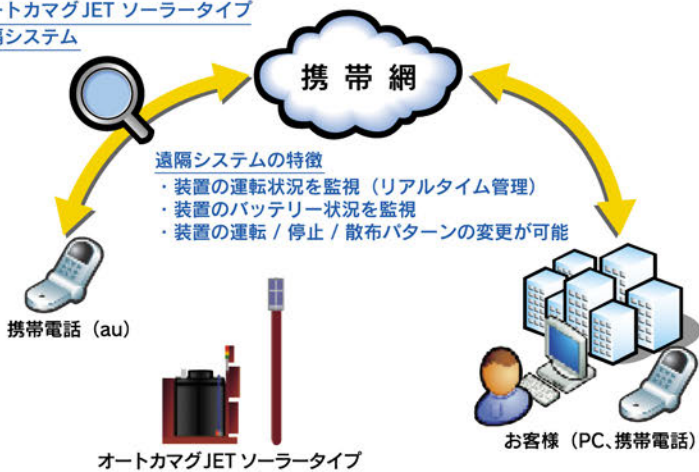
ートカマグJET ソーラータイプ
隔システム

携帯網

遠隔システムの特徴
・装置の運転状況を監視（リアルタイム管理）
・装置のバッテリー状況を監視
・装置の運転 / 停止 / 散布パターンの変更が可能

携帯電話（au）

お客様（PC、携帯電話）

オートカマグJET ソーラータイプ